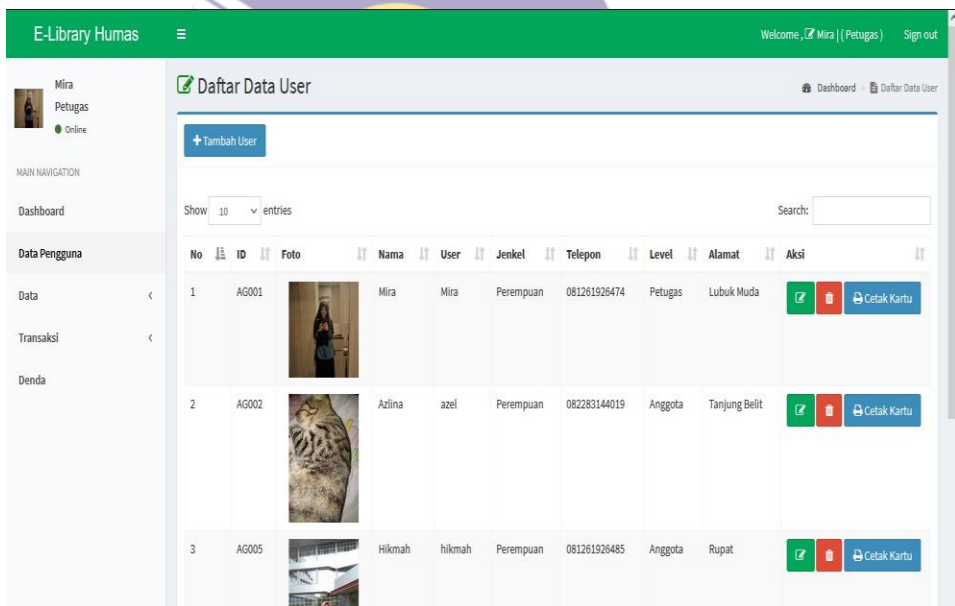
E-Library Humas

Welcome , Mira | ( Petugas ) Sign out

Mira
Petugas
Online

MAIN NAVIGATION

Dashboard

Data Pengguna

Data

Transaksi

Denda

Daftar Data User

Dashboard › Daftar Data User

+ Tambah User

Show 10 entries

Search:

| No | ID | Foto | Nama | User | Jenkel | Telepon | Level | Alamat | Aksi |
|---|---|---|---|---|---|---|---|---|---|
| 1 | AG001 | | Mira | Mira | Perempuan | 081261926474 | Petugas | Lubuk Muda | Cetak Kartu |
| 2 | AG002 | | Azlina | azel | Perempuan | 082283144019 | Anggota | Tanjung Belit | Cetak Kartu |
| 3 | AG005 | | Hikmah | hikmah | Perempuan | 081261926485 | Anggota | Rupat | Cetak Kartu |